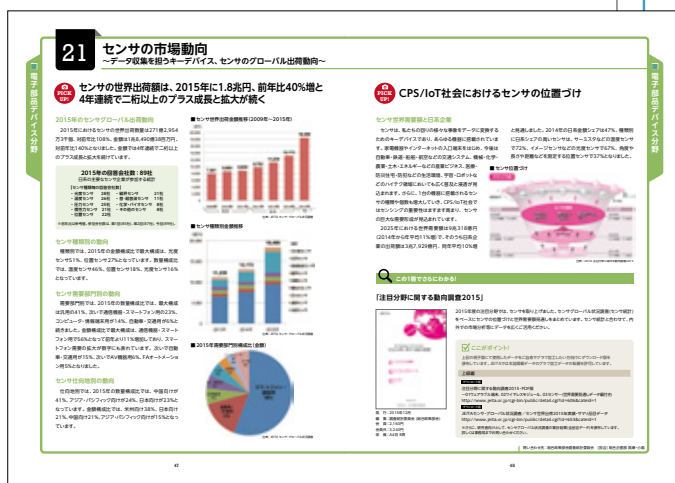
21 センサの市場動向
~データ収集を担うキーデバイス、センサのグローバル出荷動向~

電子部品デバイス分野

PICK UP!

センサの世界出荷額は、2015年に1.8兆円、前年比40%増と4年連続で二桁以上のプラス成長と拡大が続く

2015年のセンサグローバル出荷動向

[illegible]

2015年の出荷金額:89社

センサ種類別の動向

センサ需要部門別の動向

センサ仕向地別の動向

■センサ世界出荷金額推移(2009年~2015年)

■センサ種類別金額推移

■2015年需要部門別構成比(金額)

PICK UP!

CPS/IoT社会におけるセンサの位置づけ

センサ世界需要と日系企業

■センサ位置づけ

この1冊でさらにわかる!

「注目分野に関する動向調査2015」

ここがポイント!

47

48